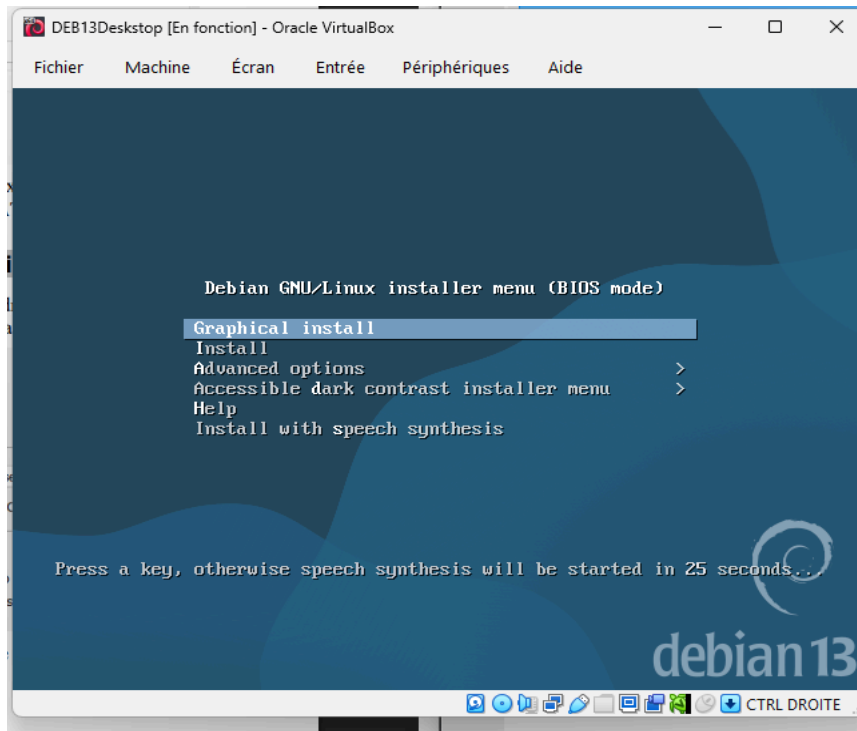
DEB13Deskstop [En fonction] - Oracle VirtualBox

Fichier Machine Écran Entrée Périphériques Aide

Debian GNU/Linux installer menu (BIOS mode)

Graphical install
Install
Advanced options >
Accessible dark contrast installer menu >
Help
Install with speech synthesis

Press a key, otherwise speech synthesis will be started in 25 seconds...

debian 13

CTRL DROITE